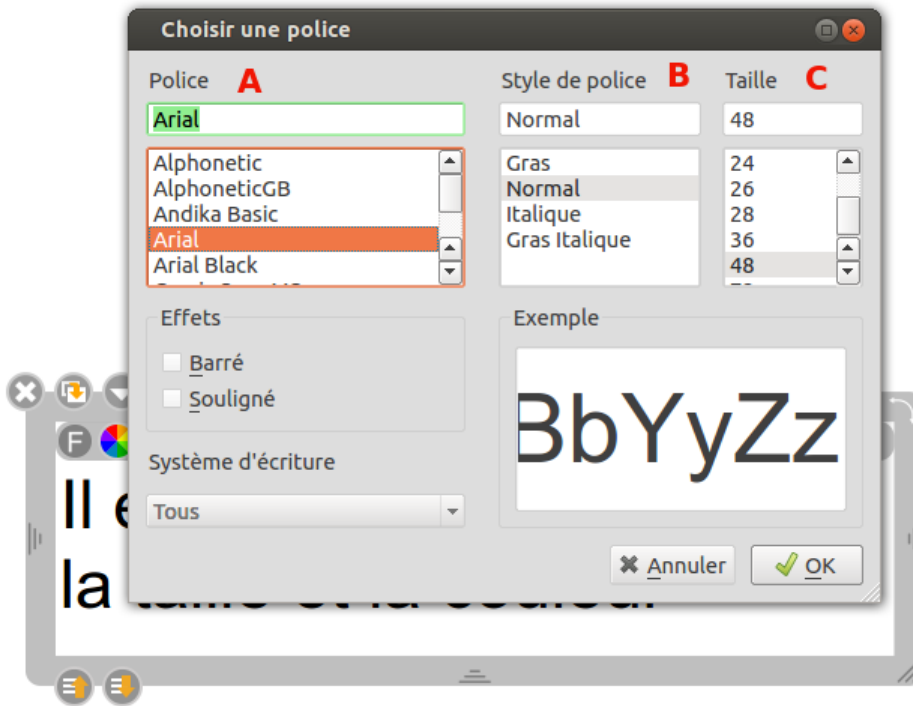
Choisir une police

Police A

Arial

Alphonetic
AlphoneticGB
Andika Basic
Arial
Arial Black

Style de police B

Normal

Gras
Normal
Italique
Gras Italique

Taille C

48

24
26
28
36
48

Effets

Barré

Souligné

Exemple

BbYyZz

Système d'écriture

Tous

F

Il e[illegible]

la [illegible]

Annuler

OK